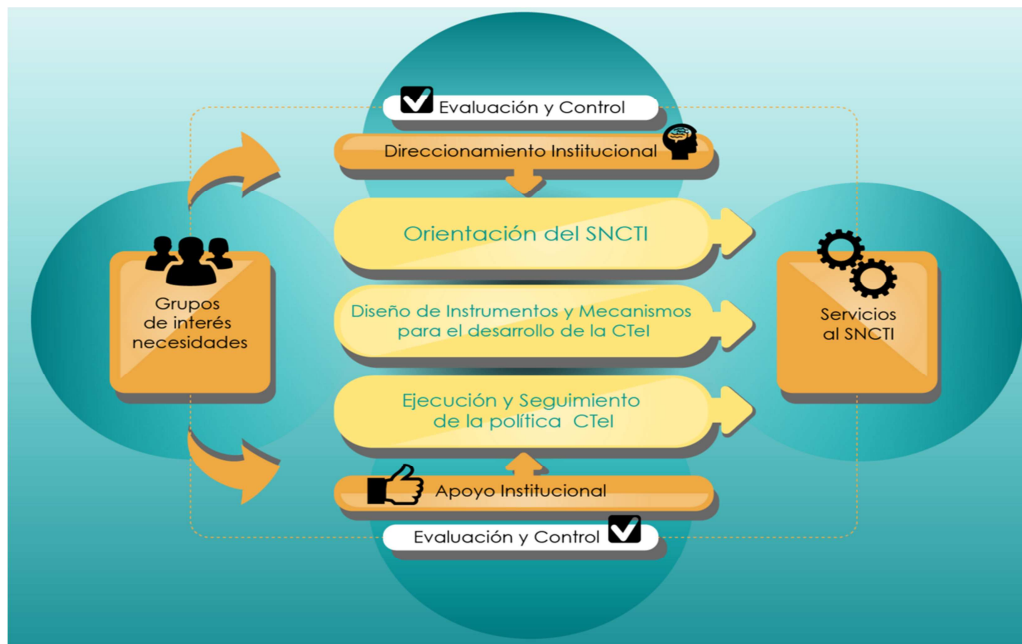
Evaluación y Control

Direccionamiento Institucional

Grupos de interés necesidades

Orientación del SNCTI

Diseño de Instrumentos y Mecanismos para el desarrollo de la CTeI

Ejecución y Seguimiento de la política CTeI

Servicios al SNCTI

Apoyo Institucional

Evaluación y Control